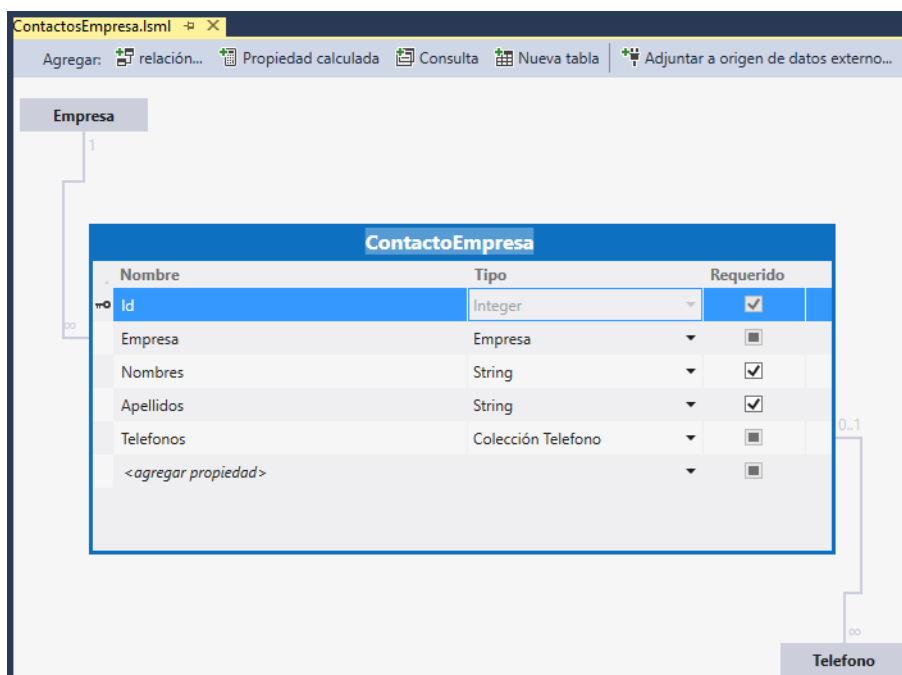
ContactosEmpresa.lsml ⊣ ✕

Agregar: relación... Propiedad calculada Consulta Nueva tabla Adjuntar a origen de datos externo...

Empresa

1

∞

ContactoEmpresa

| Nombre | Tipo | Requerido |
|---|---|---|
| Id | Integer | ✓ |
| Empresa | Empresa | ■ |
| Nombres | String | ✓ |
| Apellidos | String | ✓ |
| Telefonos | Colección Telefono | ■ |
| <agregar propiedad> | | ■ |

0..1

∞

Telefono